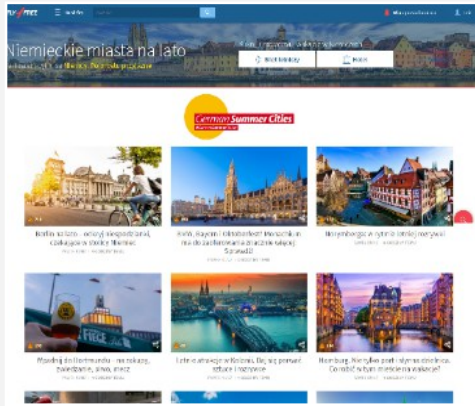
Niemieckie miasta na lato

Summer Cities

Berlin na lato - odkryj niespodzianki, czekające w stolicy Niemiec

Monachium

Norymberga

Wycieczka do Dortmundu

Lato w atrakcje w Kolonii

Hamburg. Nie tylko port i słynna dzielnica. Co robić w tym mieście na wakacje?